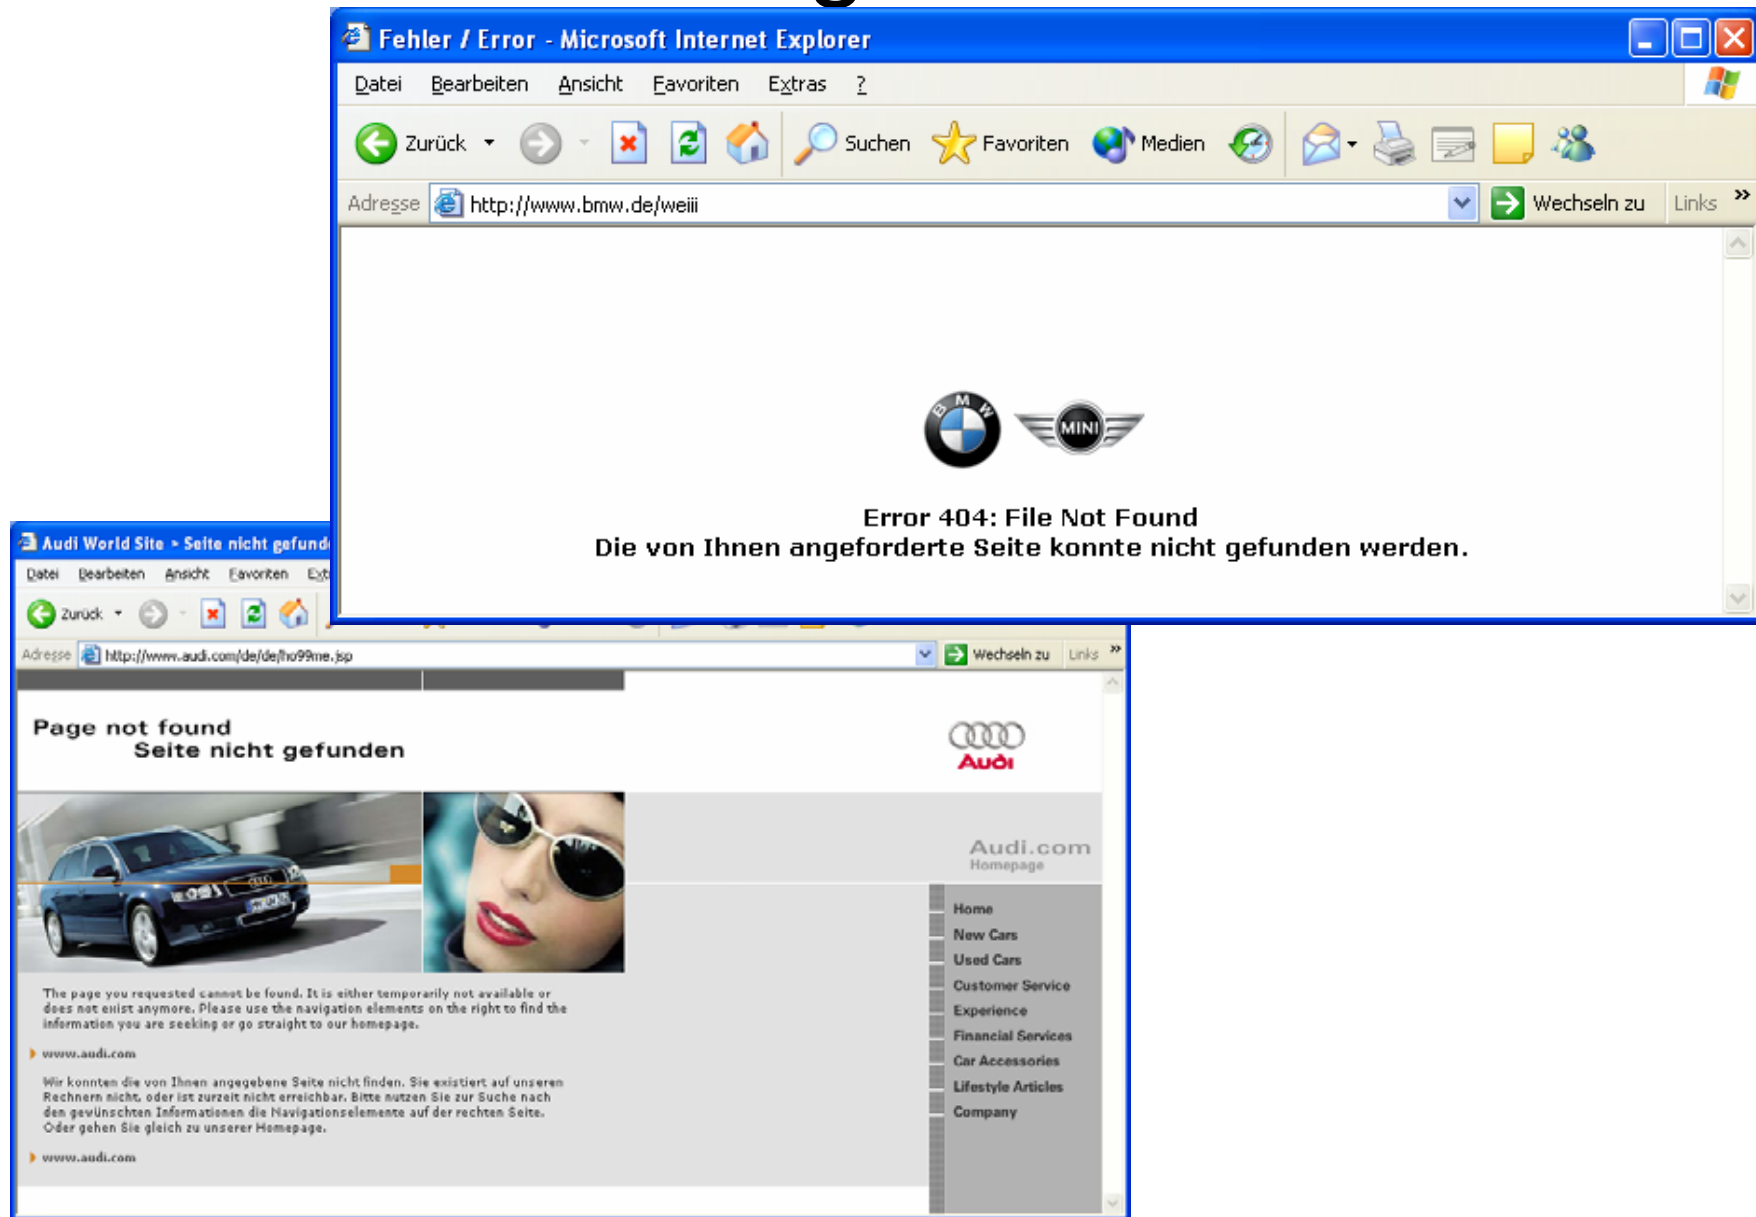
Fehler / Error - Microsoft Internet Explorer

Datei Bearbeiten Ansicht Favoriten Extras ?

Zurück Suchen Favoriten Medien

Adresse http://www.bmw.de/weiii Wechseln zu Links »

BMW MINI

Error 404: File Not Found
Die von Ihnen angeforderte Seite konnte nicht gefunden werden.

Audi World Site » Seite nicht gefund

Datei Bearbeiten Ansicht Favoriten Ext

Zurück

Adresse http://www.audi.com/de/de/ho99me.jsp Wechseln zu Links »

Page not found
Seite nicht gefunden

Audi

Audi.com
Homepage

Home
New Cars
Used Cars
Customer Service
Experience
Financial Services
Car Accessories
Lifestyle Articles
Company

The page you requested cannot be found. It is either temporarily not available or does not exist anymore. Please use the navigation elements on the right to find the information you are seeking or go straight to our homepage.

www.audi.com

Wir konnten die von Ihnen angegebene Seite nicht finden. Sie existiert auf unseren Rechnern nicht, oder ist zurzeit nicht erreichbar. Bitte nutzen Sie zur Suche nach den gewünschten Informationen die Navigationselemente auf der rechten Seite. Oder gehen Sie gleich zu unserer Homepage.

www.audi.com